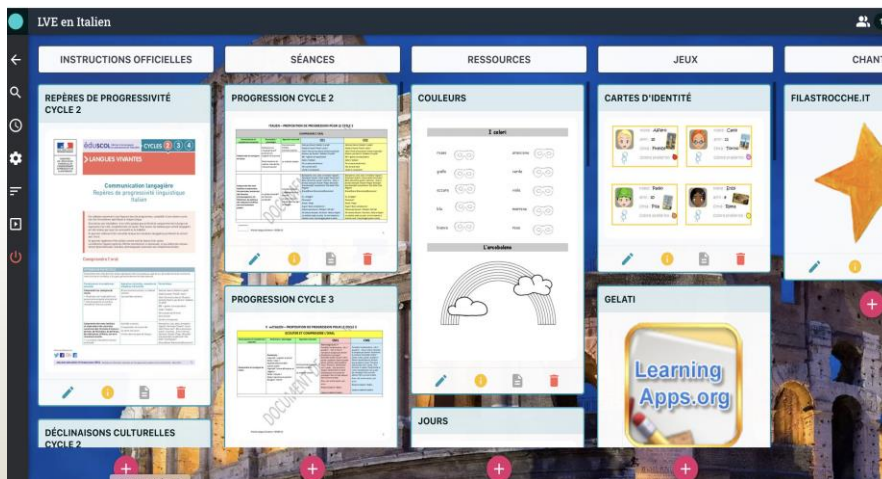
LVE en Italien

INSTRUCTIONS OFFICIELLES

SÉANCES

RESSOURCES

JEUX

CHANT

REPÈRES DE PROGRESSIVITÉ CYCLE 2

éduSCOL

CYCLES 2 3 4

LANGUES VIVANTES

Communication langagière
Repères de progressivité linguistique
Italien

Comprendre l'oral

PROGRESSION CYCLE 2

PROGRESSION CYCLE 3

COULEURS

I colori

L'arcobaleno

JOURS

CARTES D'IDENTITÉ

GELATI

Learning Apps.org

FILASTROCCHE.IT

DÉCLINAISONS CULTURELLES CYCLE 2